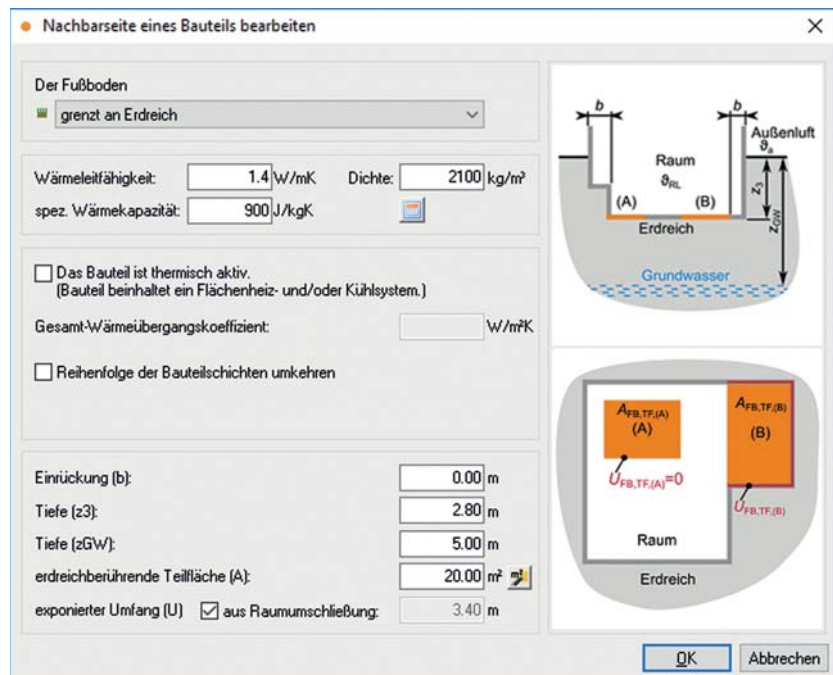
Nachbarseite eines Bauteils bearbeiten

Der Fußboden
grenzt an Erdreich

Wärmeleitfähigkeit: 1.4 W/mK Dichte: 2100 kg/m³
spez. Wärmekapazität: 900 J/kgK

Das Bauteil ist thermisch aktiv.
(Bauteil beinhaltet ein Flächenheiz- und/oder Kühlsystem.)

Gesamt-Wärmeübergangskoeffizient: W/m²K

Reihenfolge der Bauteilschichten umkehren

Einrückung (b): 0.00 m
Tiefe (z3): 2.80 m
Tiefe (zGW): 5.00 m
erdreichberührende Teilfläche (A): 20.00 m²
exponierter Umfang (U) aus Raumumschließung: 3.40 m

$b$ $b$ Außenluft $\vartheta_a$
Raum $\vartheta_{RL}$
(A) (B)
$z_3$ $z_{GW}$
Erdreich
Grundwasser

$A_{FB,TF,(A)}$ (A)
$A_{FB,TF,(B)}$ (B)
$U_{FB,TF,(A)}=0$
$U_{FB,TF,(B)}$
Raum
Erdreich

OK Abbrechen